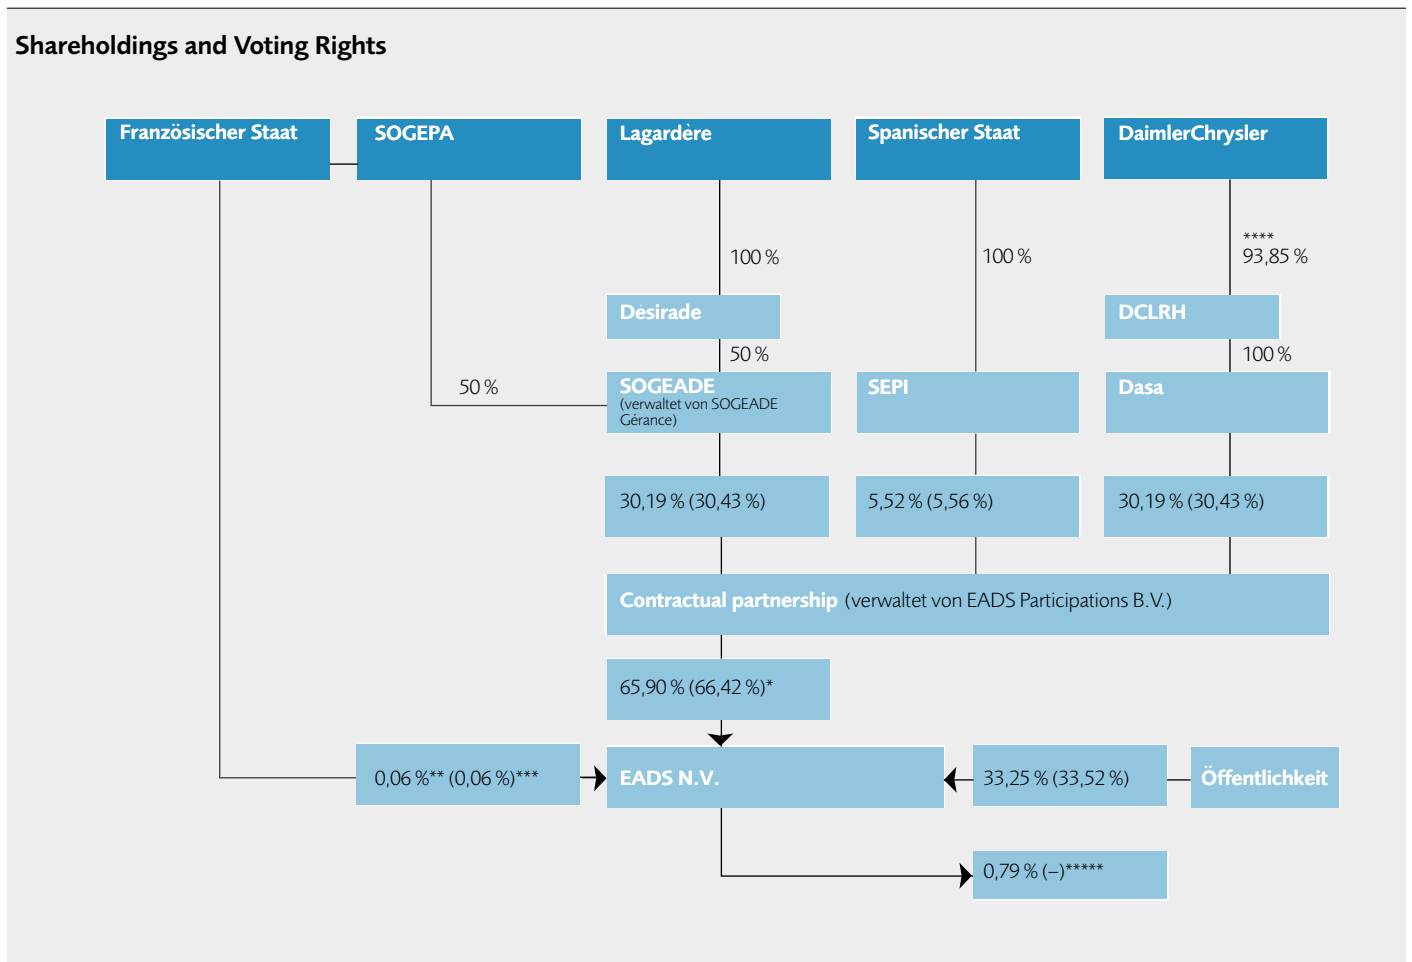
Shareholdings and Voting Rights

Französischer Staat

SOGEPA

Lagardère

Spanischer Staat

DaimlerChrysler

100 %

100 %

****
93,85 %

Désirade

DCLRH

50 %

100 %

50 %

SOGEADE
(verwaltet von SOGEADE Gérance)

SEPI

Dasa

30,19 % (30,43 %)

5,52 % (5,56 %)

30,19 % (30,43 %)

Contractual partnership (verwaltet von EADS Participations B.V.)

65,90 % (66,42 %)*

0,06 %** (0,06 %)***

EADS N.V.

33,25 % (33,52 %)

Öffentlichkeit

0,79 % (–)*****